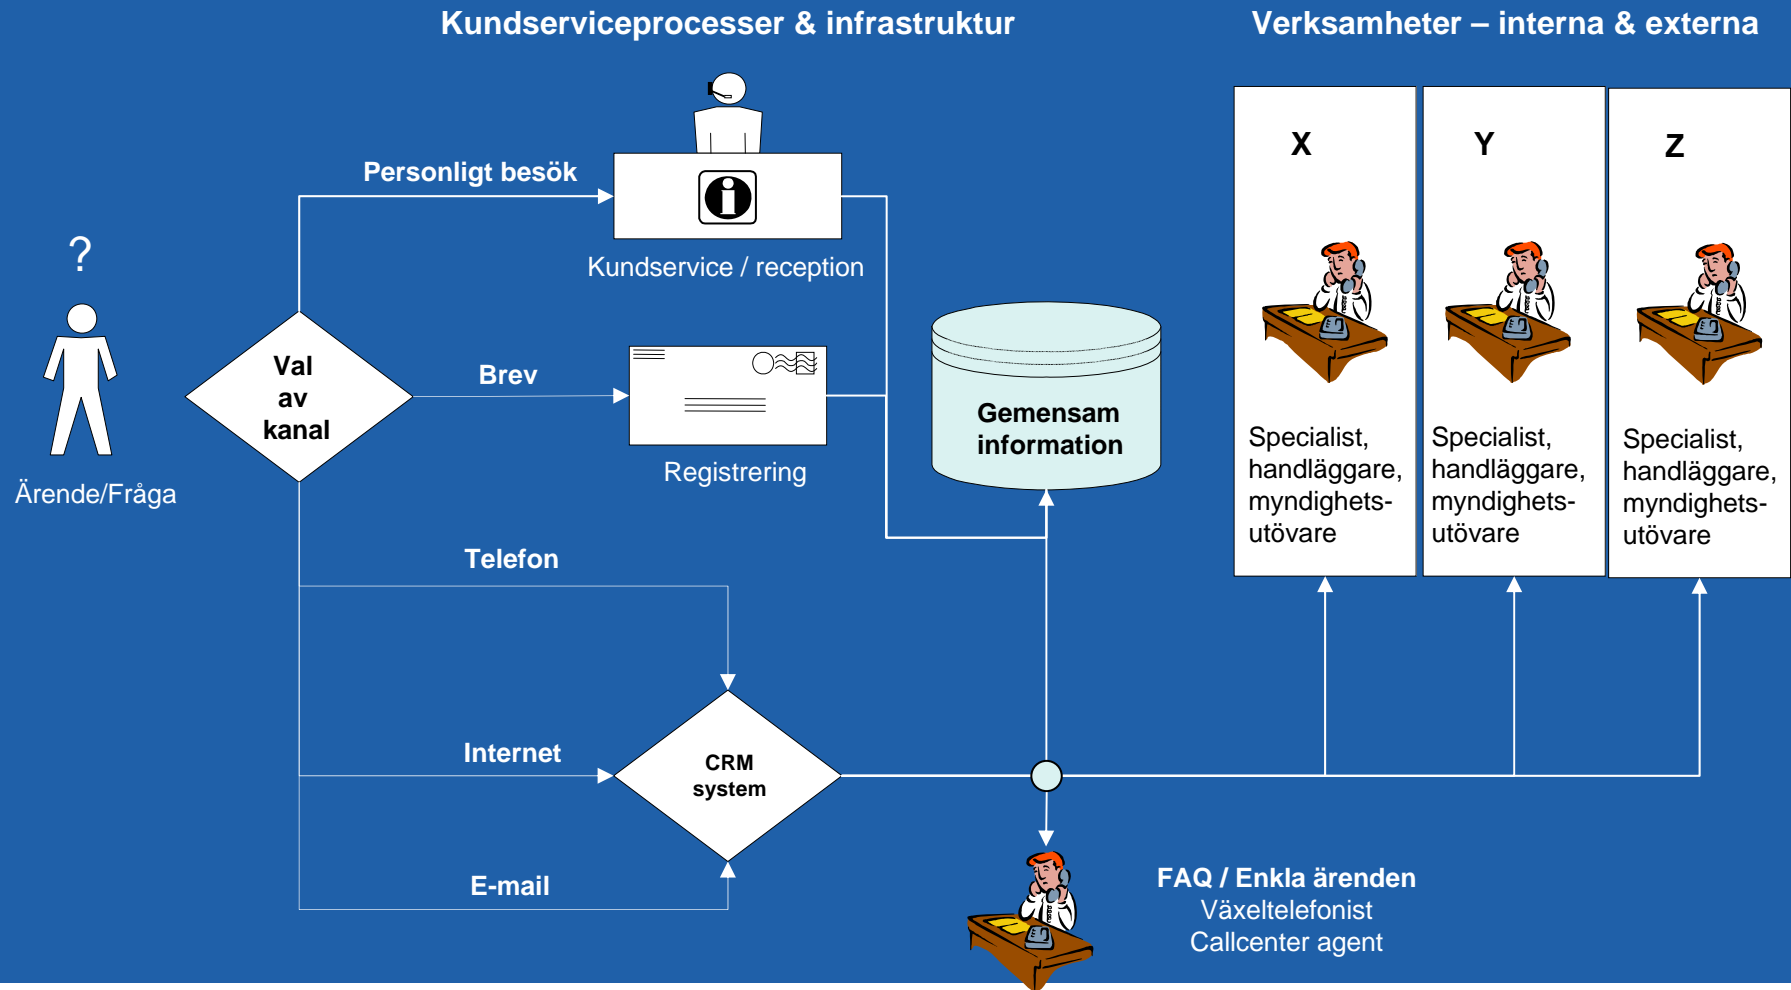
Kundserviceprocesser & infrastruktur

Verksamheter – interna & externa

?

Ärende/Fråga

Val av kanal

Personligt besök

Kundservice / reception

Brev

Registrering

Telefon

Internet

E-mail

CRM system

Gemensam information

X

Specialist, handläggare, myndighetsutövare

Y

Specialist, handläggare, myndighetsutövare

Z

Specialist, handläggare, myndighetsutövare

FAQ / Enkla ärenden
Växeltelefonist
Callcenter agent